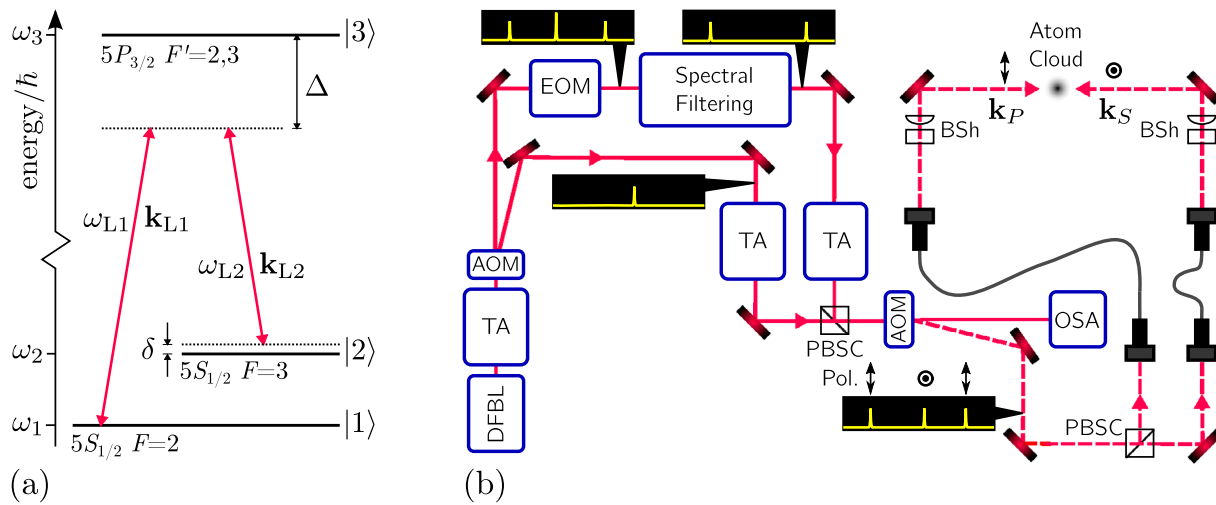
$\omega_3$ $|3\rangle$
$5P_{3/2}$ $F'$=2,3
$\Delta$
energy$/\hbar$
$\omega_{L1}$ $\mathbf{k}_{L1}$
$\omega_{L2}$ $\mathbf{k}_{L2}$
$\delta$
$\omega_2$ $|2\rangle$
$5S_{1/2}$ $F$=3
$\omega_1$ $|1\rangle$
$5S_{1/2}$ $F$=2
(a)

EOM
Spectral Filtering
Atom Cloud
$\mathbf{k}_P$
$\mathbf{k}_S$
BSh
BSh
TA
TA
AOM
TA
DFBL
PBSC
AOM
OSA
Pol.
PBSC
(b)